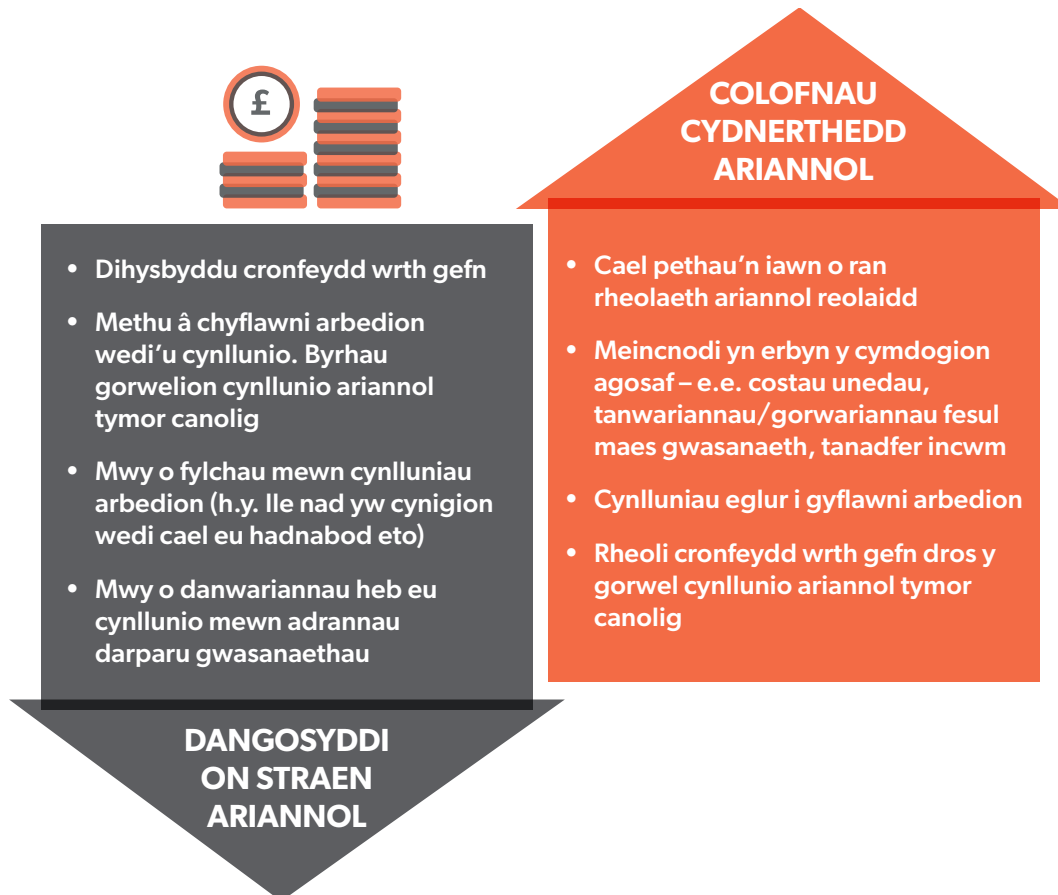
£

COLOFNAU CYDNERTHEDD ARIANNOL

• Dihysbyddu cronfeydd wrth gefn

• Methu â chyflawni arbedion wedi'u cynllunio. Byrhau gorwelion cynllunio ariannol tymor canolig

• Mwy o fylchau mewn cynlluniau arbedion (h.y. lle nad yw cynigion wedi cael eu hadnabod eto)

• Mwy o danwariannau heb eu cynllunio mewn adrannau darparu gwasanaethau

DANGOSYDDI ON STRAEN ARIANNOL

• Cael pethau'n iawn o ran rheolaeth ariannol reolaidd

• Meincnodi yn erbyn y cymdogion agosaf – e.e. costau unedau, tanwariannau/gorwariannau fesul maes gwasanaeth, tanadfer incwm

• Cynlluniau eglur i gyflawni arbedion

• Rheoli cronfeydd wrth gefn dros y gorwel cynllunio ariannol tymor canolig